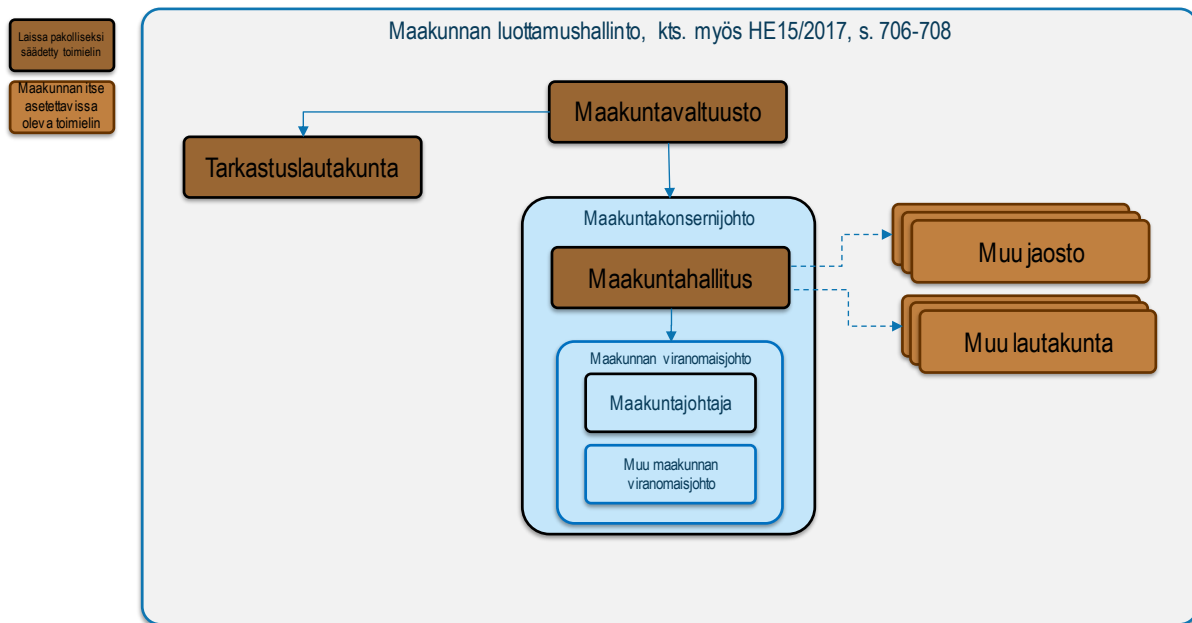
Laissa pakolliseksi säädetty toimielin

Maakunnan itse asetettavissa oleva toimielin

Maakunnan luottamushallinto, kts. myös HE15/2017, s. 706-708

Maakuntavaltuusto

Tarkastuslautakunta

Maakuntakonsernijohto

Maakuntahallitus

Muu jaosto

Muu lautakunta

Maakunnan viranomaisjohto

Maakuntajohtaja

Muu maakunnan viranomaisjohto